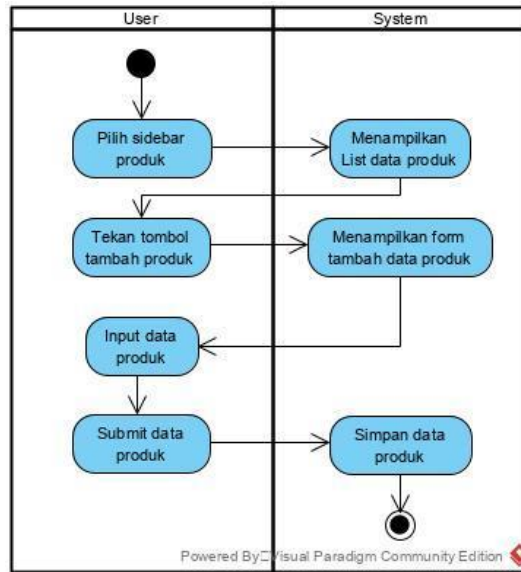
User

System

Pilih sidebar produk

Menampilkan List data produk

Tekan tombol tambah produk

Menampilkan form tambah data produk

Input data produk

Submit data produk

Simpan data produk

Powered By□Visual Paradigm Community Edition